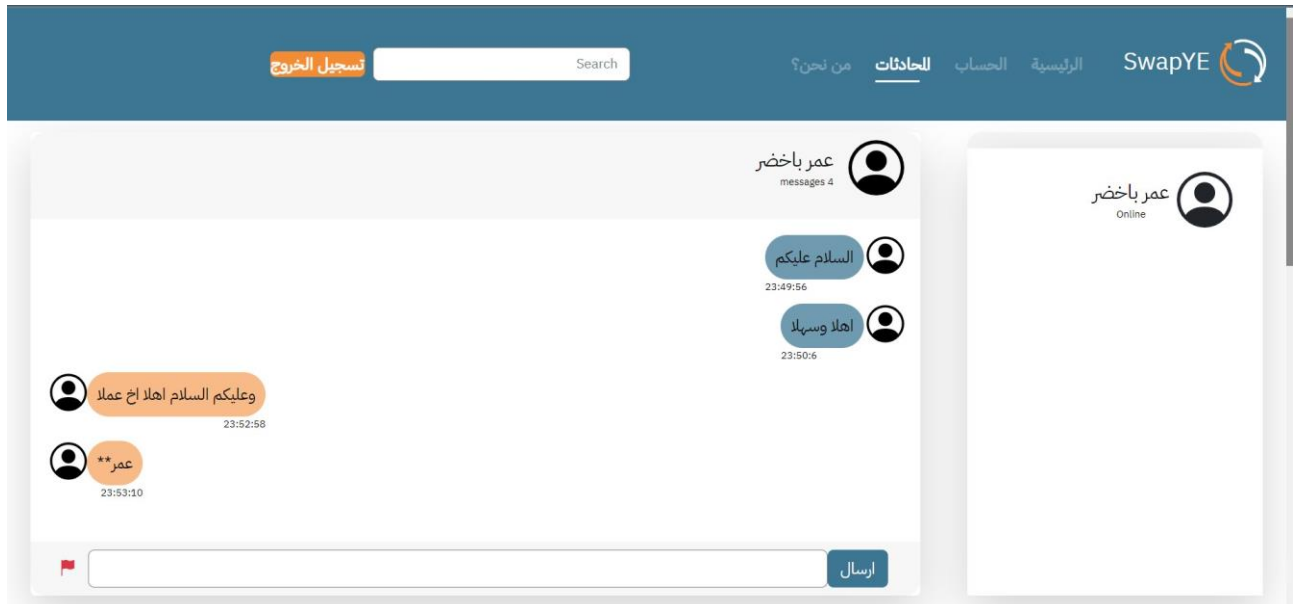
SwapYE الرئيسية الحساب المحادثات من نحن؟

Search

تسجيل الخروج

عمر باخضر
Online

عمر باخضر
messages 4

السلام عليكم
23:49:56

اهلا وسهلا
23:50:6

وعليكم السلام اهلا اخ عملا
23:52:58

عمر**
23:53:10

ارسال